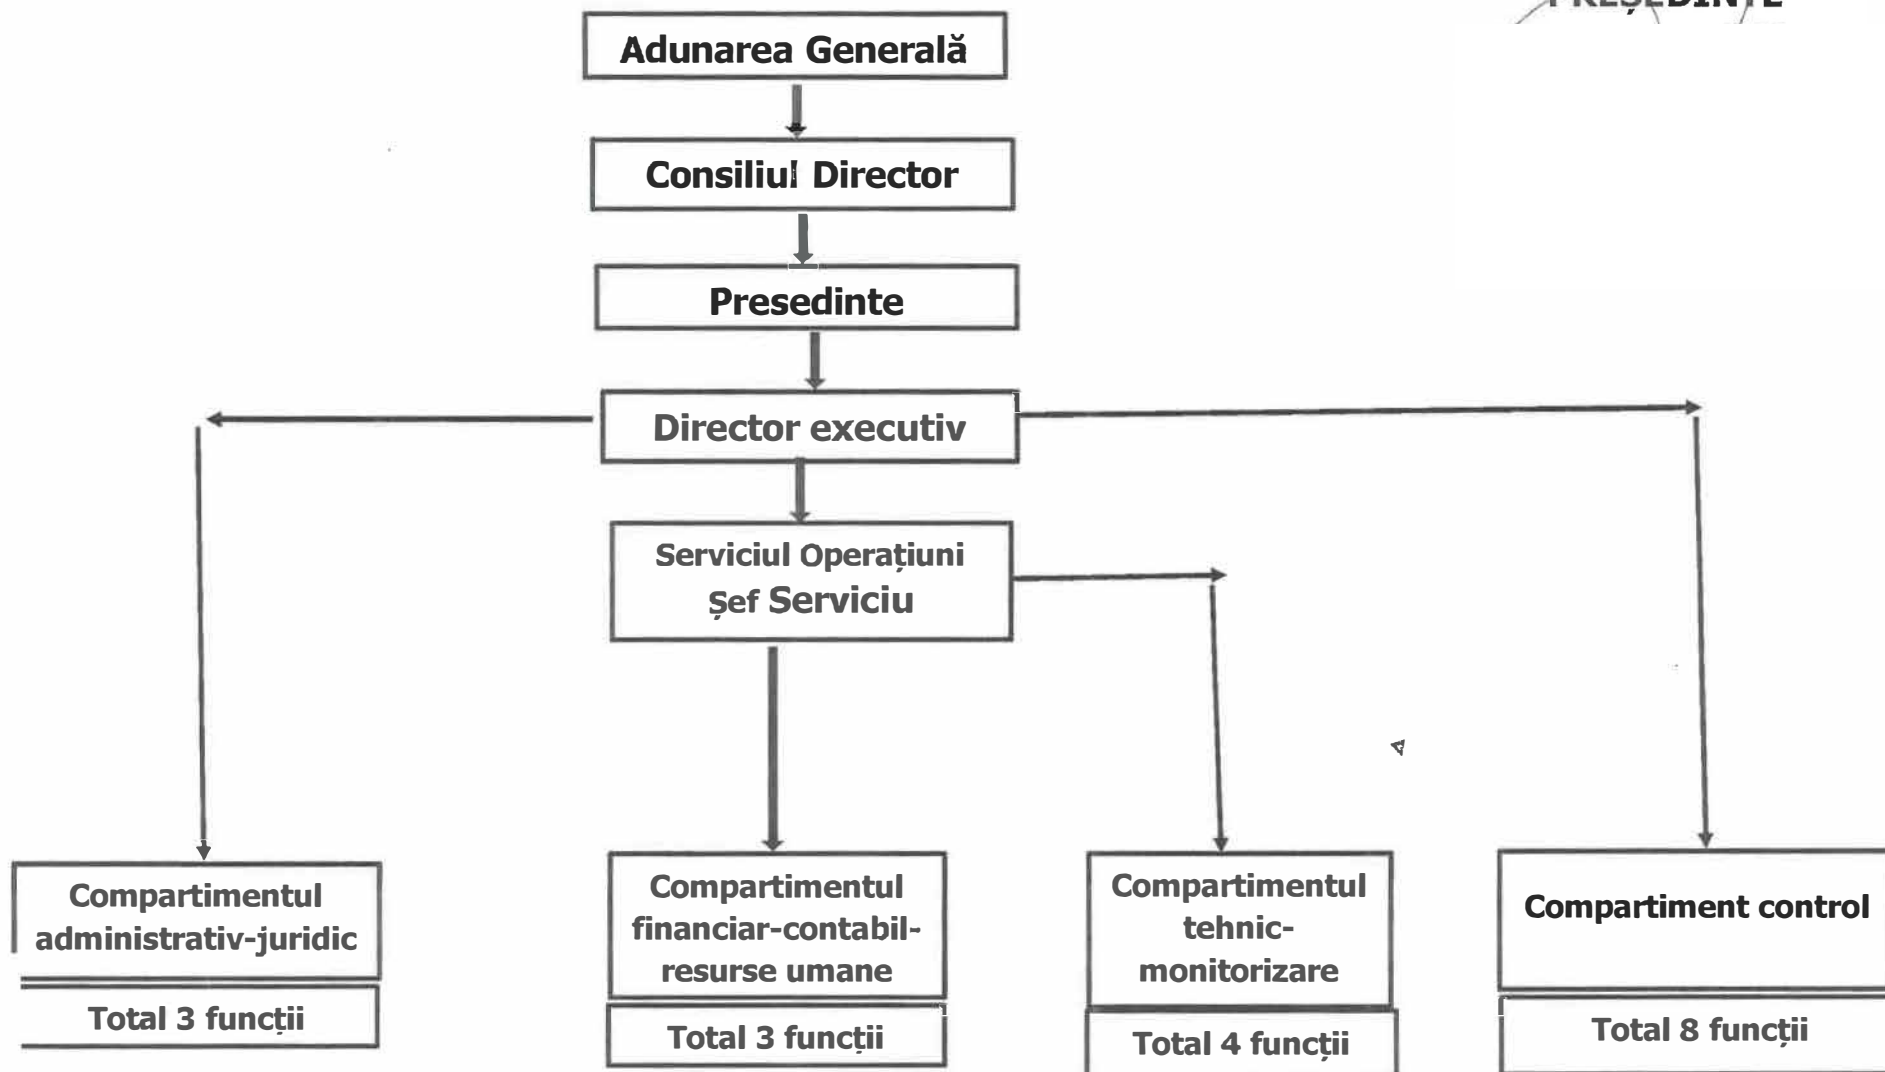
PREȘEDINTE

Adunarea Generală

Consiliul Director

Presedinte

Director executiv

Serviciul Operațiuni
Șef Serviciu

Compartimentul administrativ-juridic

Total 3 funcții

Compartimentul financiar-contabil-resurse umane

Total 3 funcții

Compartimentul tehnic-monitorizare

Total 4 funcții

Compartiment control

Total 8 funcții